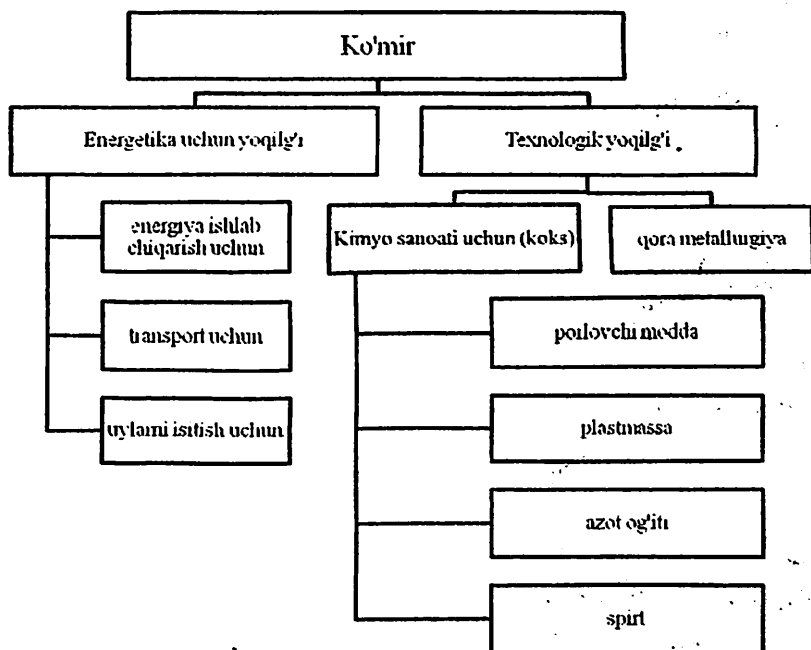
Ko'mir

Energetika uchun yoqilg'i

Texnologik yoqilg'i

energiya ishlab chiqarish uchun

transport uchun

uylarni isitish uchun

Kimyo sanoati uchun (koks)

qora metallurgiya

portlovchi modda

plastmassa

azot og'iti

spirt